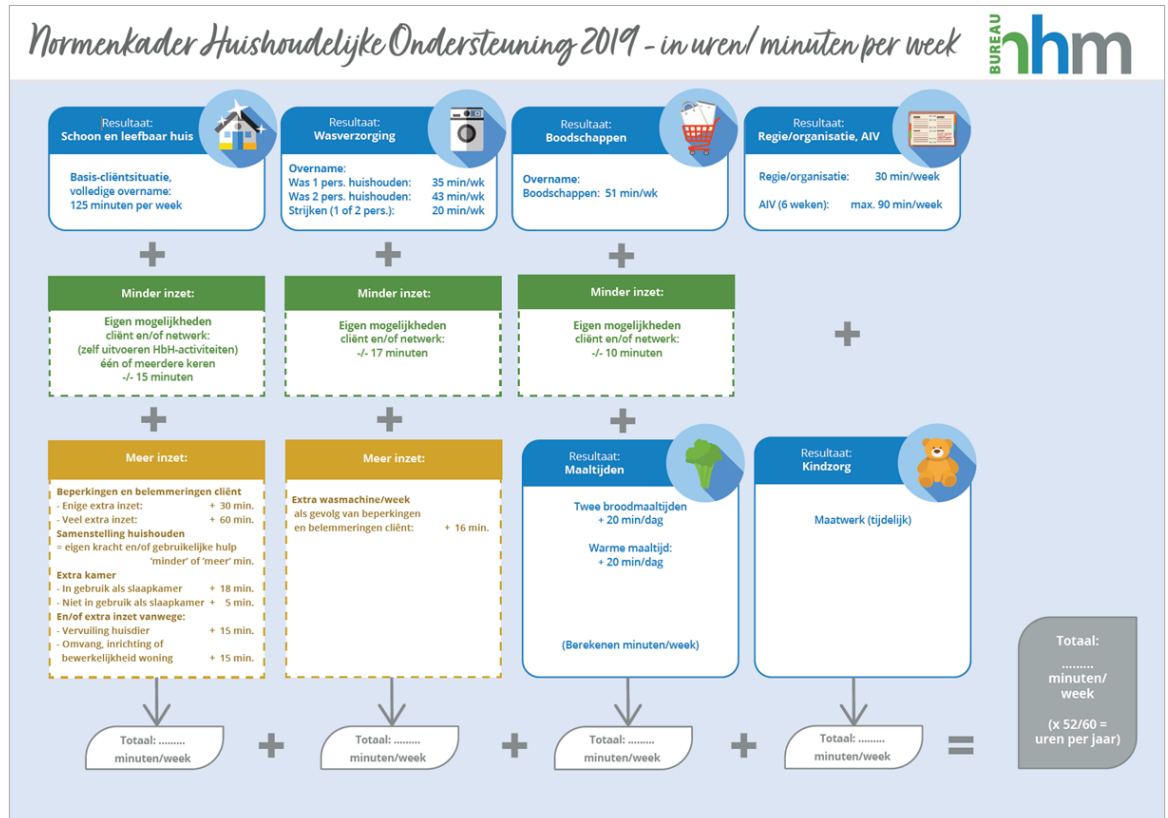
Normenkader Huishoudelijke Ondersteuning 2019 - in uren/ minuten per week

BUREAU nhm

Resultaat:
Schoon en leefbaar huis

Basis-cliëntsituatie, volledige overname:
125 minuten per week

Resultaat:
Wasverzorging

Overname:
Was 1 pers. huishouden: 35 min/wk
Was 2 pers. huishouden: 43 min/wk
Strijken (1 of 2 pers.): 20 min/wk

Resultaat:
Boodschappen

Overname:
Boodschappen: 51 min/wk

Resultaat:
Regie/organisatie, AIV

Regie/organisatie: 30 min/week
AIV (6 weken): max. 90 min/week

+

+

+

Minder inzet:

Eigen mogelijkheden cliënt en/of netwerk:
(zelf uitvoeren HbH-activiteiten)
één of meerdere keren
-/- 15 minuten

Minder inzet:

Eigen mogelijkheden cliënt en/of netwerk:
-/- 17 minuten

Minder inzet:

Eigen mogelijkheden cliënt en/of netwerk:
-/- 10 minuten

+

+

+

+

Meer inzet:

Beperkingen en belemmeringen cliënt
- Enige extra inzet: + 30 min.
- Veel extra inzet: + 60 min.
Samenstelling huishouden
= eigen kracht en/of gebruikelijke hulp 'minder' of 'meer' min.
Extra kamer
- In gebruik als slaapkamer + 18 min.
- Niet in gebruik als slaapkamer + 5 min.
En/of extra inzet vanwege:
- Vervuiling huisdier + 15 min.
- Omvang, inrichting of bewerkelijkheid woning + 15 min.

Meer inzet:

Extra wasmachine/week
als gevolg van beperkingen en belemmeringen cliënt: + 16 min.

Resultaat:
Maaltijden

Twee broodmaaltijden
+ 20 min/dag

Warme maaltijd:
+ 20 min/dag

(Berekenen minuten/week)

Resultaat:
Kindzorg

Maatwerk (tijdelijk)

Totaal:
.........
minuten/
week

(x 52/60 =
uren per jaar)

Totaal: .........
minuten/week

+

Totaal: .........
minuten/week

+

Totaal: .........
minuten/week

+

Totaal: .........
minuten/week

=